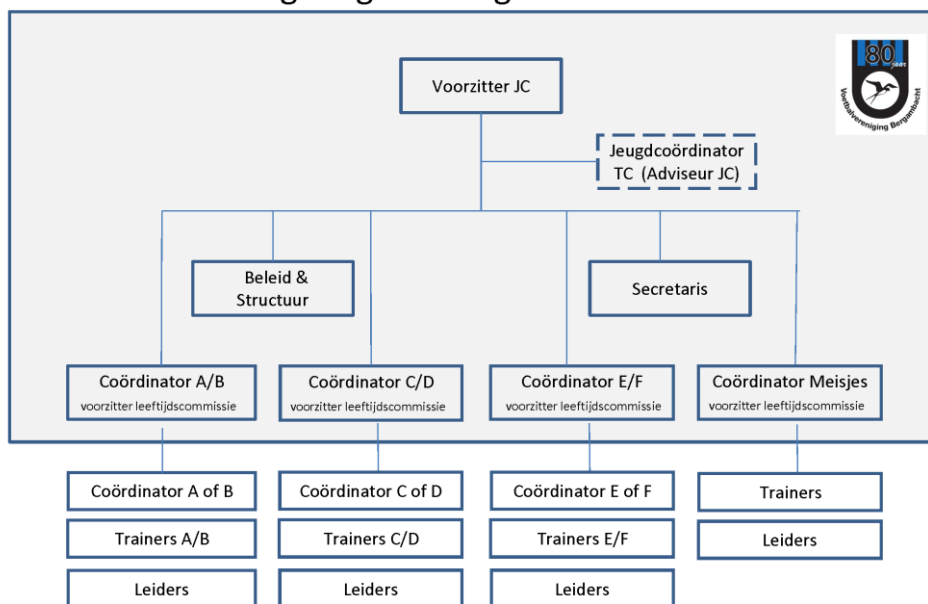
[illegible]

80 jaar
Voetbalvereniging Bergambacht

Voorzitter JC

Jeugdcoördinator TC (Adviseur JC)

Beleid & Structuur

Secretaris

Coördinator A/B
voorzitter leeftijdscommissie

Coördinator C/D
voorzitter leeftijdscommissie

Coördinator E/F
voorzitter leeftijdscommissie

Coördinator Meisjes
voorzitter leeftijdscommissie

Coördinator A of B

Trainers A/B

Leiders

Coördinator C of D

Trainers C/D

Leiders

Coördinator E of F

Trainers E/F

Leiders

Trainers

Leiders